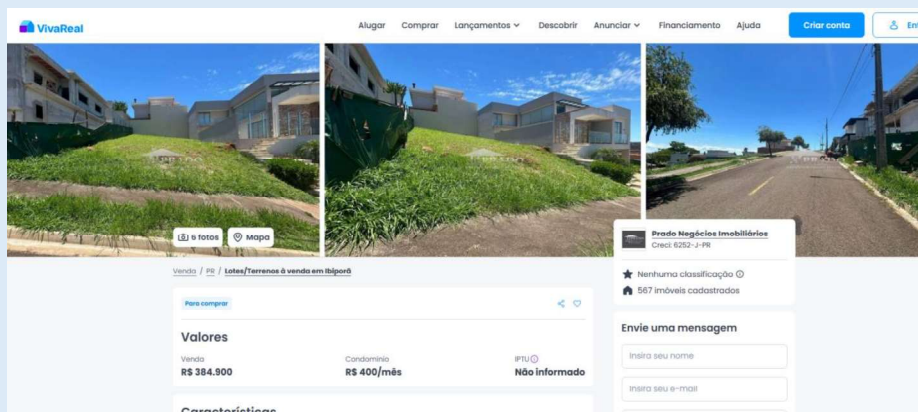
VivaReal

Alugar Comprar Lançamentos Descobrir Anunciar Financiamento Ajuda Criar conta Ent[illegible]

5 fotos Mapa

Prado Negócios Imobiliários
Creci: 6252-J-PR

Nenhuma classificação
567 imóveis cadastrados

Venda / PR / Lotes/Terrenos à venda em Ibiporã

Para comprar

Valores

Venda
R$ 384.900

Condomínio
R$ 400/mês

IPTU
Não informado

Características

Envie uma mensagem

Insira seu nome

Insira seu e-mail